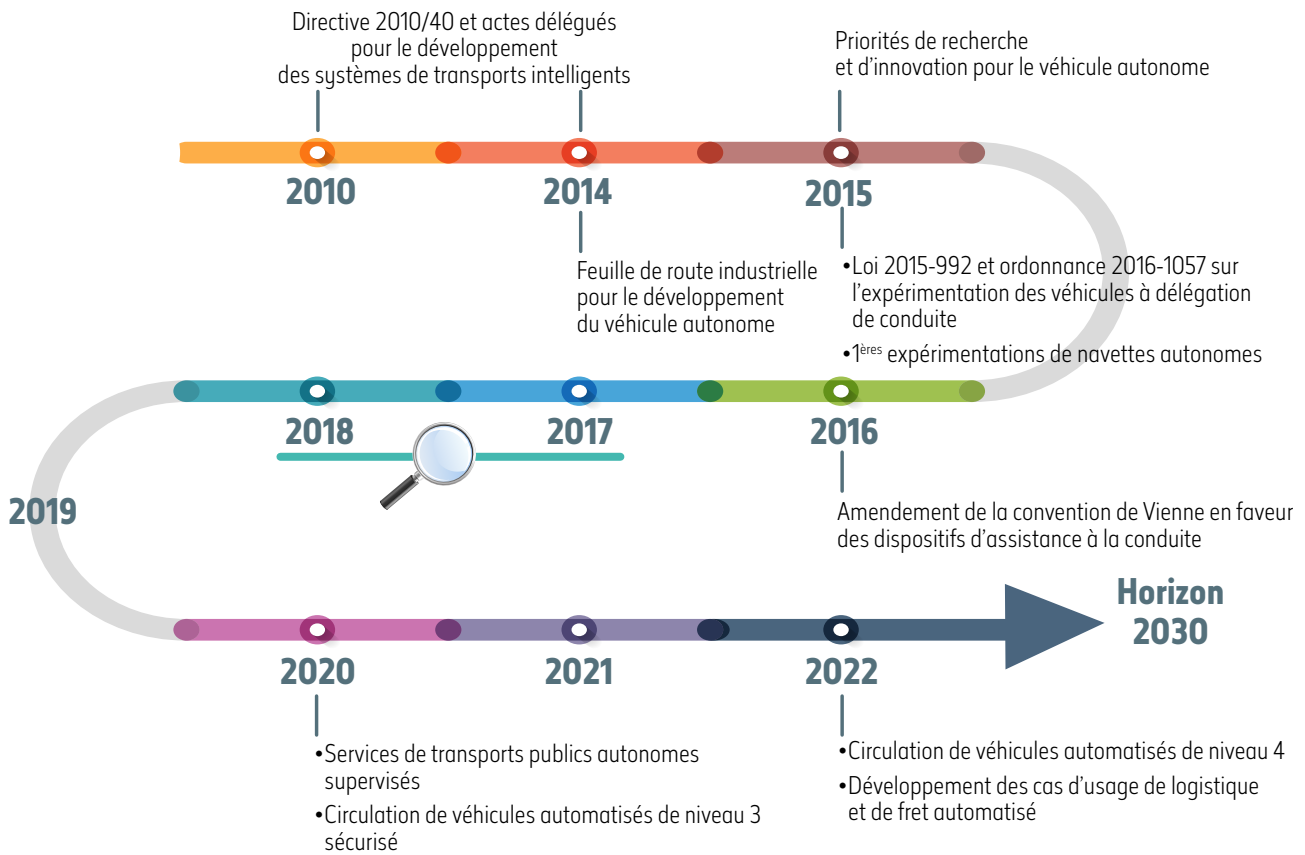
Directive 2010/40 et actes délégués pour le développement des systèmes de transports intelligents

Priorités de recherche et d'innovation pour le véhicule autonome

2010

2014

2015

Feuille de route industrielle pour le développement du véhicule autonome

•Loi 2015-992 et ordonnance 2016-1057 sur l'expérimentation des véhicules à délégation de conduite

•1$^{ères}$ expérimentations de navettes autonomes

2018

2017

2016

2019

Amendement de la convention de Vienne en faveur des dispositifs d'assistance à la conduite

Horizon 2030

2020

2021

2022

•Services de transports publics autonomes supervisés

•Circulation de véhicules automatisés de niveau 3 sécurisé

•Circulation de véhicules automatisés de niveau 4

•Développement des cas d'usage de logistique et de fret automatisé